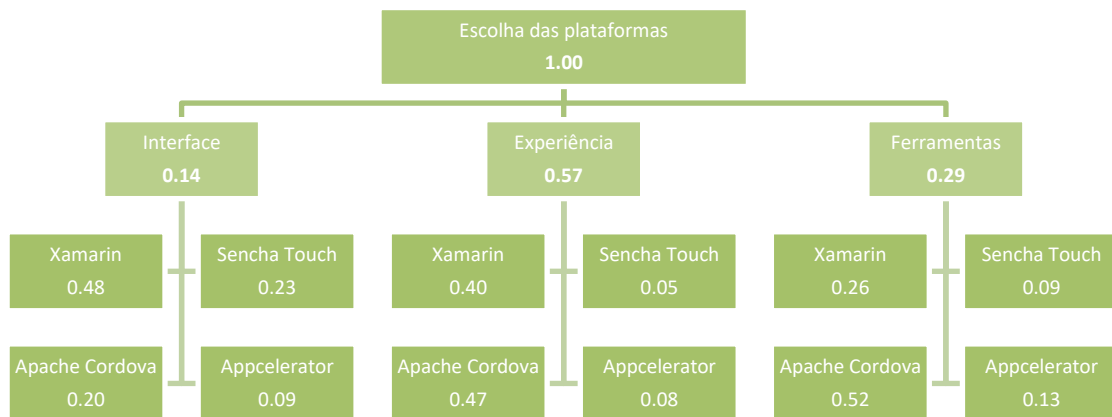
Escolha das plataformas
1.00

Interface
0.14

Xamarin
0.48

Sencha Touch
0.23

Apache Cordova
0.20

Appcelerator
0.09

Experiência
0.57

Xamarin
0.40

Sencha Touch
0.05

Apache Cordova
0.47

Appcelerator
0.08

Ferramentas
0.29

Xamarin
0.26

Sencha Touch
0.09

Apache Cordova
0.52

Appcelerator
0.13